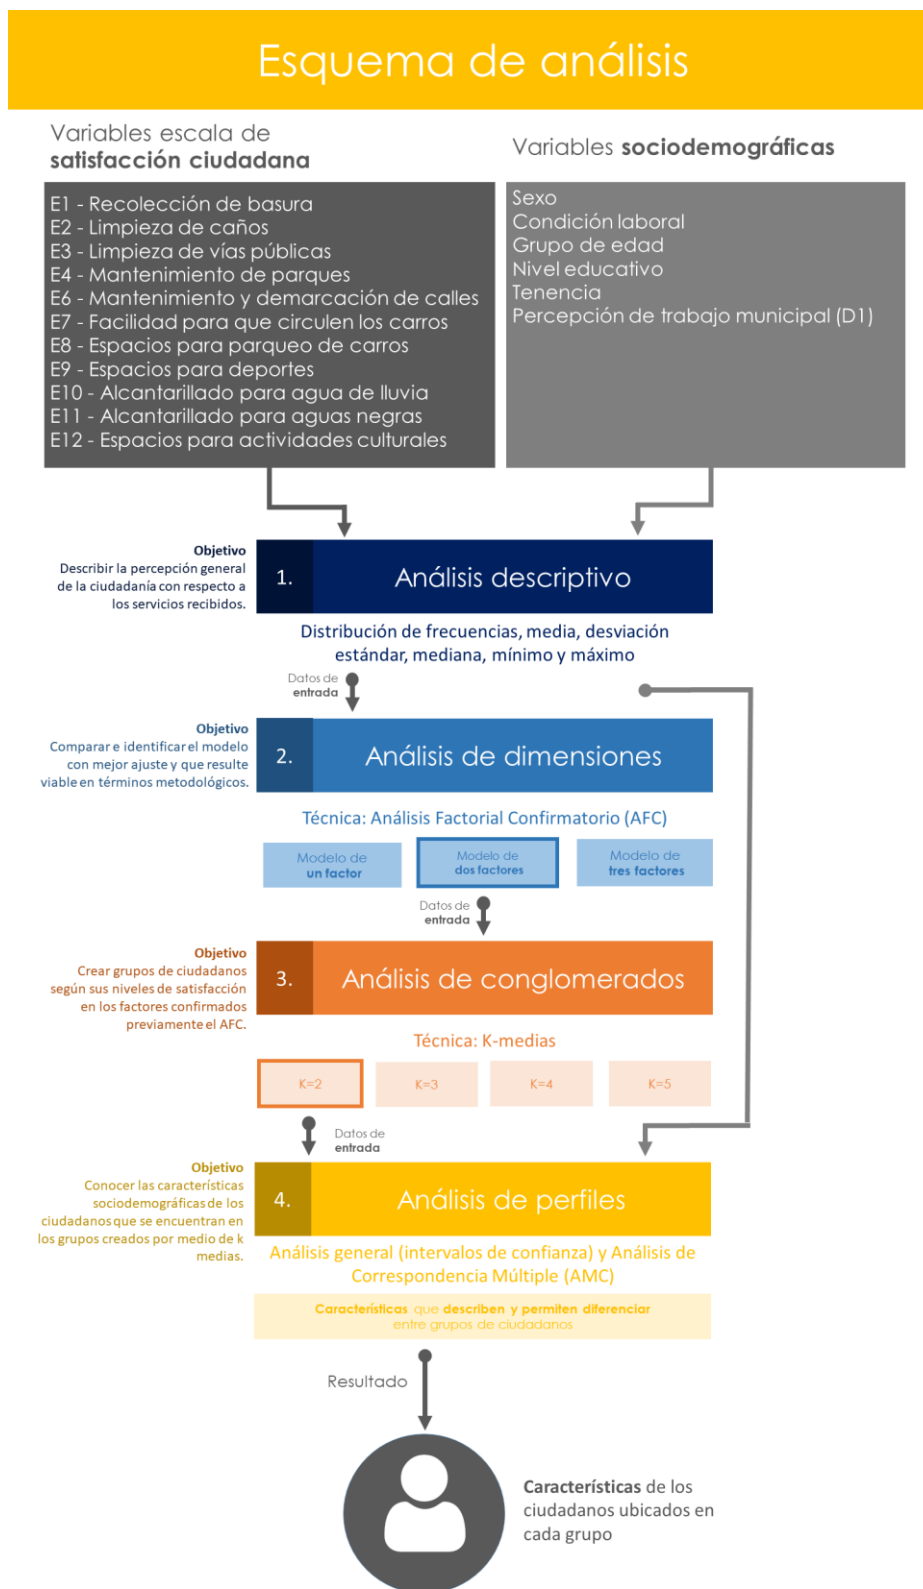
Esquema de análisis

Variables escala de **satisfacción ciudadana**

E1 - Recolección de basura
E2 - Limpieza de caños
E3 - Limpieza de vías públicas
E4 - Mantenimiento de parques
E6 - Mantenimiento y demarcación de calles
E7 - Facilidad para que circulen los carros
E8 - Espacios para parqueo de carros
E9 - Espacios para deportes
E10 - Alcantarillado para agua de lluvia
E11 - Alcantarillado para aguas negras
E12 - Espacios para actividades culturales

Variables **sociodemográficas**

Sexo
Condición laboral
Grupo de edad
Nivel educativo
Tenencia
Percepción de trabajo municipal (D1)

Objetivo
Describir la percepción general de la ciudadanía con respecto a los servicios recibidos.

1. Análisis descriptivo

Distribución de frecuencias, media, desviación estándar, mediana, mínimo y máximo

Datos de entrada

Objetivo
Comparar e identificar el modelo con mejor ajuste y que resulte viable en términos metodológicos.

2. Análisis de dimensiones

Técnica: Análisis Factorial Confirmatorio (AFC)

Modelo de un factor | Modelo de dos factores | Modelo de tres factores

Datos de entrada

Objetivo
Crear grupos de ciudadanos según sus niveles de satisfacción en los factores confirmados previamente el AFC.

3. Análisis de conglomerados

Técnica: K-medias

K=2 | K=3 | K=4 | K=5

Datos de entrada

Objetivo
Conocer las características sociodemográficas de los ciudadanos que se encuentran en los grupos creados por medio de k medias.

4. Análisis de perfiles

Análisis general (intervalos de confianza) y Análisis de Correspondencia Múltiple (AMC)

Características que describen y permiten diferenciar entre grupos de ciudadanos

Resultado

**Características** de los ciudadanos ubicados en cada grupo